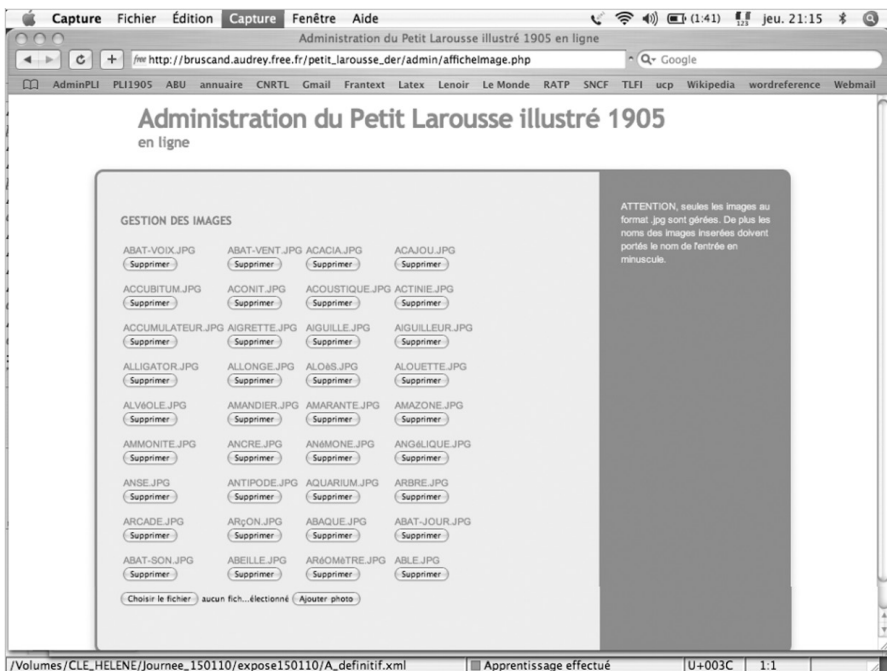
Capture Fichier Édition Capture Fenêtre Aide (1:41) jeu. 21:15

Administration du Petit Larousse illustré 1905 en ligne

http://bruscand.audrey.free.fr/petit_larousse_der/admin/afficheImage.php

Q- Google

AdminPLI PLI1905 ABU annuaire CNRTL Gmail Frantext Latex Lenoir Le Monde RATP SNCF TLFI ucp Wikipedia wordreference Webmail

Administration du Petit Larousse illustré 1905
en ligne

GESTION DES IMAGES

ABAT-VOIX.JPG Supprimer
ABAT-VENT.JPG Supprimer
ACACIA.JPG Supprimer
ACAJOU.JPG Supprimer
ACCUBITUM.JPG Supprimer
ACONIT.JPG Supprimer
ACOUSTIQUE.JPG Supprimer
ACTINIE.JPG Supprimer
ACCUMULATEUR.JPG Supprimer
AIGRETTE.JPG Supprimer
AIGUILLE.JPG Supprimer
AIGUILLEUR.JPG Supprimer
ALLIGATOR.JPG Supprimer
ALLONGE.JPG Supprimer
ALOèS.JPG Supprimer
ALOUETTE.JPG Supprimer
ALVéOLE.JPG Supprimer
AMANDIER.JPG Supprimer
AMARANTE.JPG Supprimer
AMAZONE.JPG Supprimer
AMMONITE.JPG Supprimer
ANCRE.JPG Supprimer
ANéMONE.JPG Supprimer
ANGéLIQUE.JPG Supprimer
ANSE.JPG Supprimer
ANTIPODE.JPG Supprimer
AQUARIUM.JPG Supprimer
ARBRE.JPG Supprimer
ARCADE.JPG Supprimer
ARçON.JPG Supprimer
ABAQUE.JPG Supprimer
ABAT-JOUR.JPG Supprimer
ABAT-SON.JPG Supprimer
ABEILLE.JPG Supprimer
ARéOMèTRE.JPG Supprimer
ABLE.JPG Supprimer

Choisir le fichier aucun fich...électionné Ajouter photo

ATTENTION, seules les images au format .jpg sont gérées. De plus les noms des images inserées doivent portés le nom de l'entrée en minuscule.

/Volumes/CLE_HELENE/Journee_150110/expose150110/A_definitif.xml Apprentissage effectué U+003C 1:1